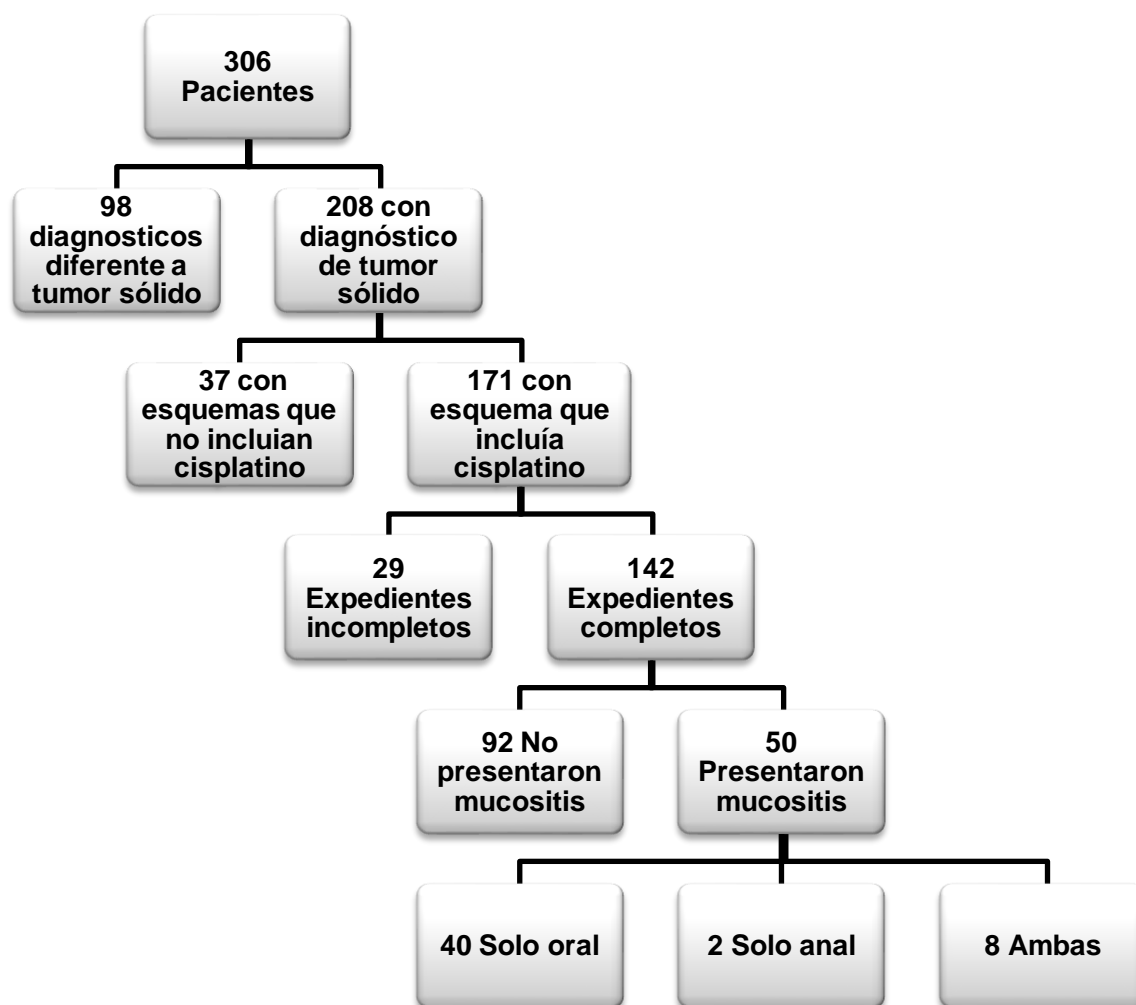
306 Pacientes

98 diagnosticos diferente a tumor sólido

208 con diagnóstico de tumor sólido

37 con esquemas que no incluian cisplatino

171 con esquema que incluía cisplatino

29 Expedientes incompletos

142 Expedientes completos

92 No presentaron mucositis

50 Presentaron mucositis

40 Solo oral

2 Solo anal

8 Ambas